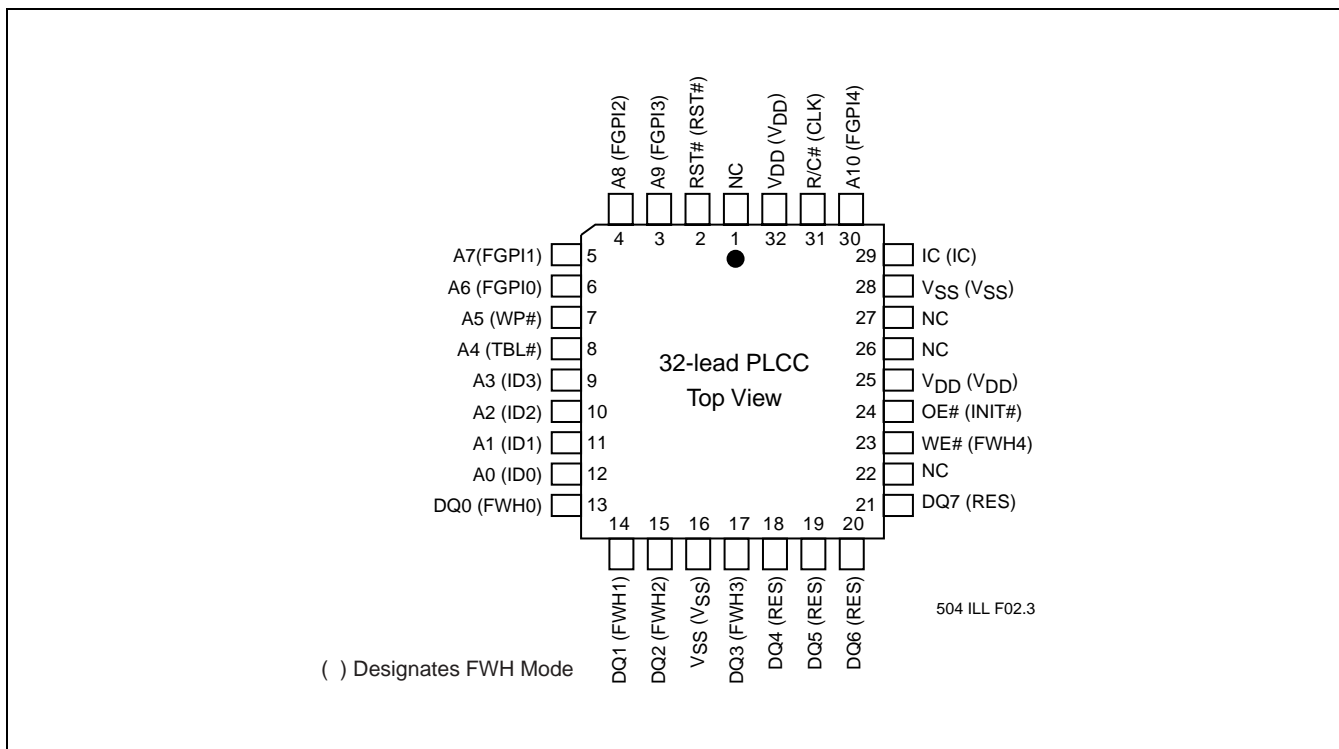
A8 (FGPI2)
A9 (FGPI3)
RST# (RST#)
NC
$V_{DD}$ ($V_{DD}$)
R/C# (CLK)
A10 (FGPI4)

4 3 2 1 32 31 30

A7(FGPI1) 5
A6 (FGPI0) 6
A5 (WP#) 7
A4 (TBL#) 8
A3 (ID3) 9
A2 (ID2) 10
A1 (ID1) 11
A0 (ID0) 12
DQ0 (FWH0) 13

32-lead PLCC
Top View

29 IC (IC)
28 $V_{SS}$ ($V_{SS}$)
27 NC
26 NC
25 $V_{DD}$ ($V_{DD}$)
24 OE# (INIT#)
23 WE# (FWH4)
22 NC
21 DQ7 (RES)

14 15 16 17 18 19 20

DQ1 (FWH1)
DQ2 (FWH2)
$V_{SS}$ ($V_{SS}$)
DQ3 (FWH3)
DQ4 (RES)
DQ5 (RES)
DQ6 (RES)

504 ILL F02.3

( ) Designates FWH Mode